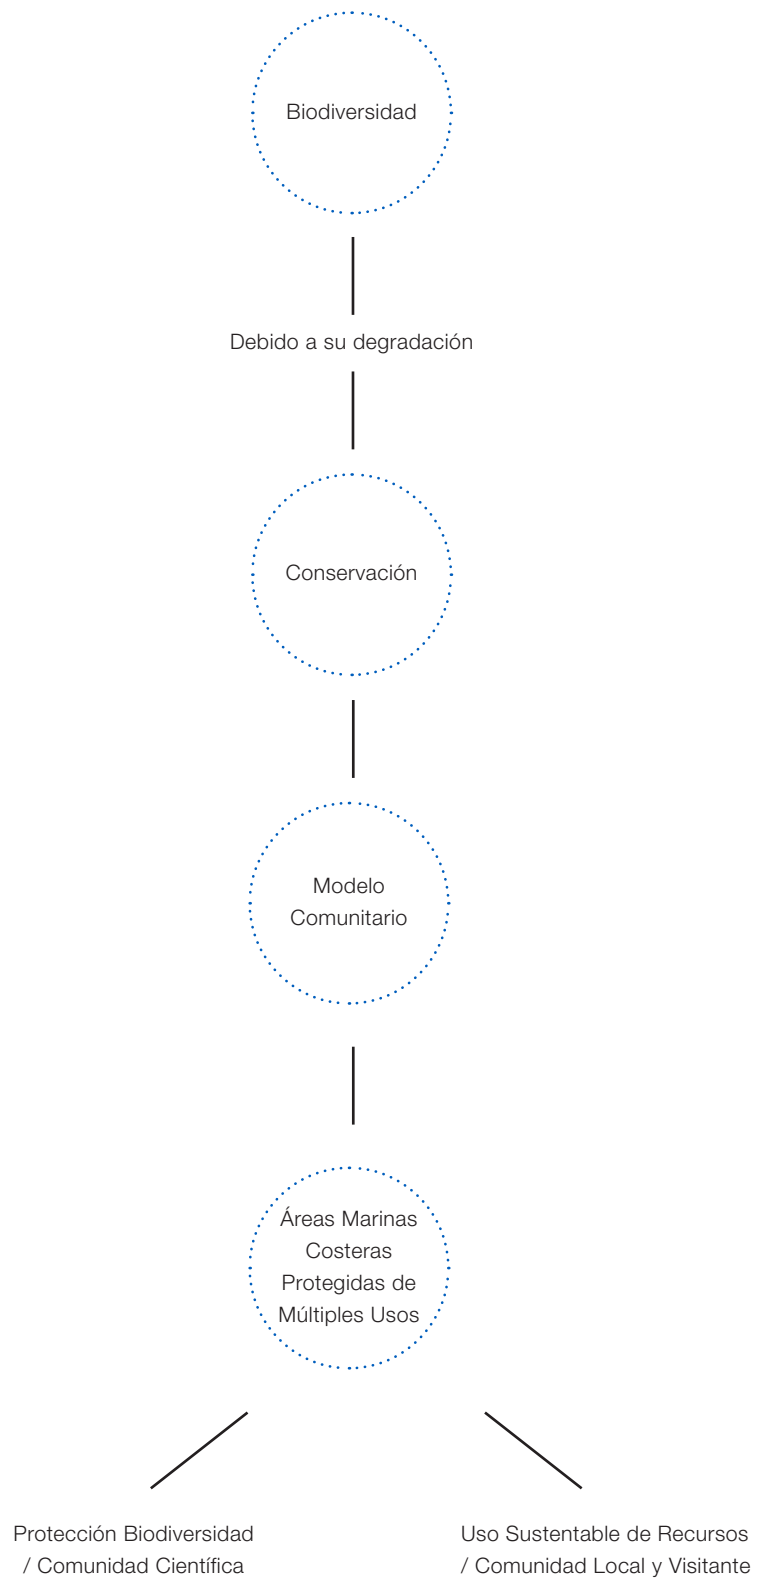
Biodiversidad

Debido a su degradación

Conservación

Modelo Comunitario

Áreas Marinas Costeras Protegidas de Múltiples Usos

Protección Biodiversidad / Comunidad Científica

Uso Sustentable de Recursos / Comunidad Local y Visitante